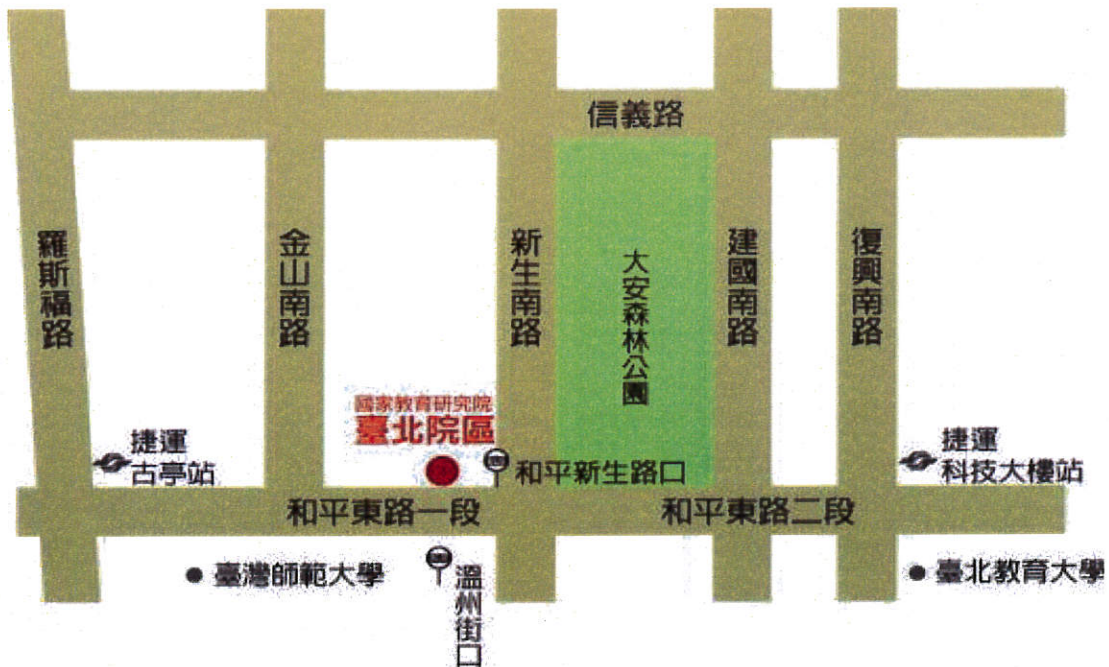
信義路

羅斯福路

金山南路

新生南路

大安森林公園

建國南路

復興南路

國家教育研究院
臺北院區

和平新生路口

捷運
古亭站

捷運
科技大樓站

和平東路一段

和平東路二段

臺灣師範大學

溫州街口

臺北教育大學